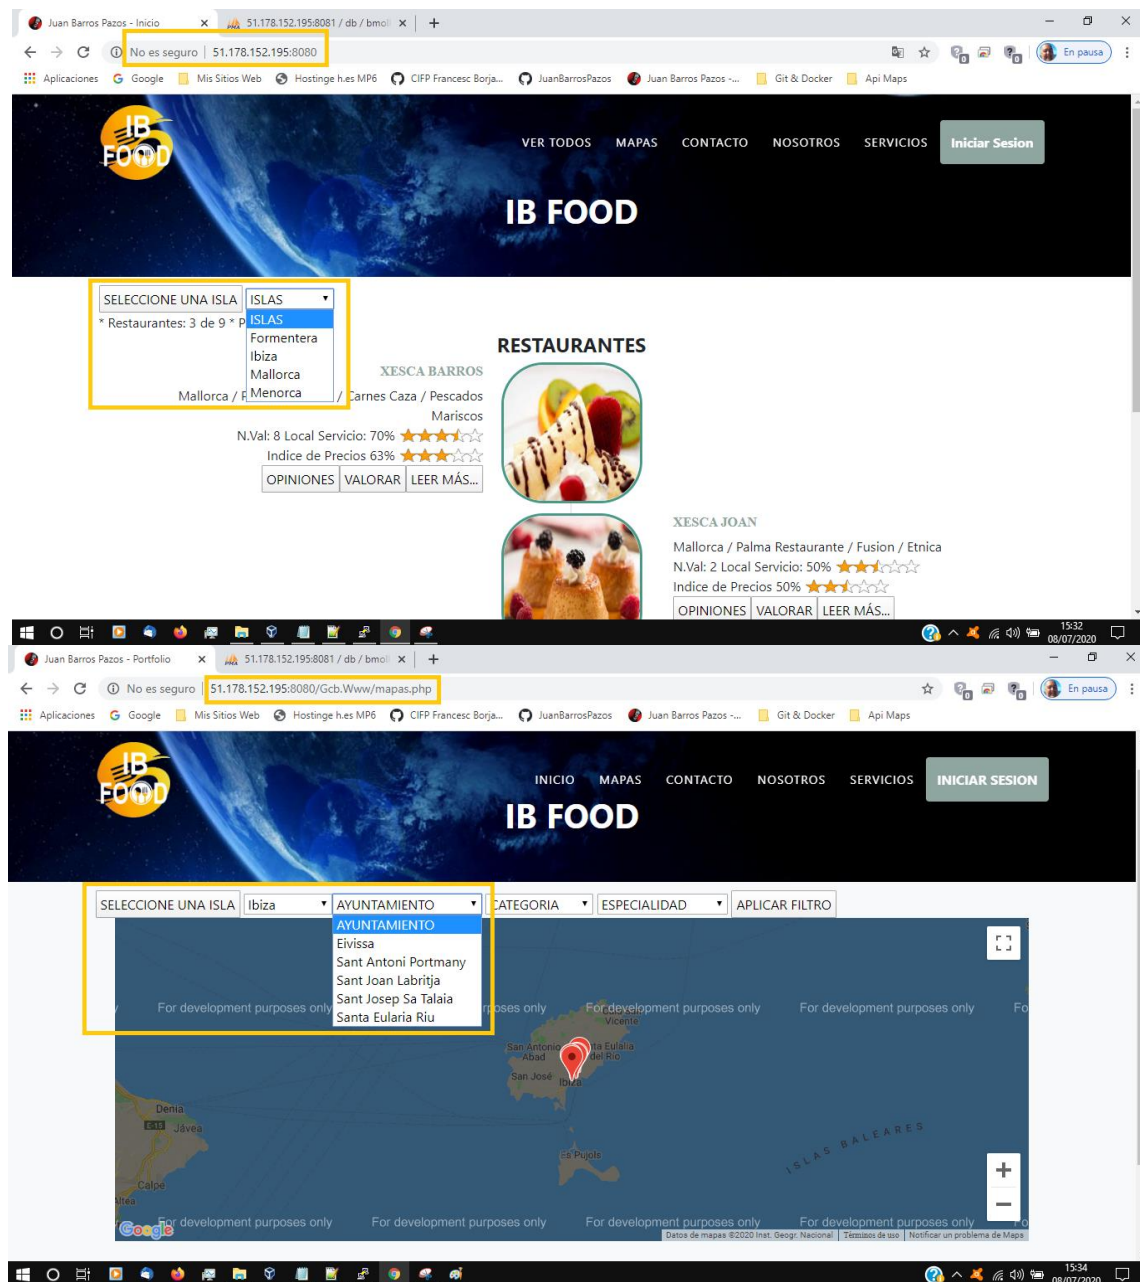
Juan Barros Pazos - Inicio ×
51.178.152.195:8081 / db / bmol ×
+
No es seguro | 51.178.152.195:8080
En pausa
Aplicaciones Google Mis Sitios Web Hostinge h.es MP6 CIFP Francesc Borja... JuanBarrosPazos Juan Barros Pazos -... Git & Docker Api Maps

IB FOOD
VER TODOS MAPAS CONTACTO NOSOTROS SERVICIOS Iniciar Sesion
IB FOOD

SELECCIONE UNA ISLA ISLAS
ISLAS
Formentera
Ibiza
Mallorca
Menorca
* Restaurantes: 3 de 9 * P

RESTAURANTES

XESCA BARROS
Mallorca / P / Carnes Caza / Pescados Mariscos
N.Val: 8 Local Servicio: 70%
Indice de Precios 63%
OPINIONES VALORAR LEER MÁS...

XESCA JOAN
Mallorca / Palma Restaurante / Fusion / Etnica
N.Val: 2 Local Servicio: 50%
Indice de Precios 50%
OPINIONES VALORAR LEER MÁS...

15:32 08/07/2020

Juan Barros Pazos - Portfolio ×
51.178.152.195:8081 / db / bmol ×
+
No es seguro | 51.178.152.195:8080/Gcb.Www/mapas.php
En pausa
Aplicaciones Google Mis Sitios Web Hostinge h.es MP6 CIFP Francesc Borja... JuanBarrosPazos Juan Barros Pazos -... Git & Docker Api Maps

IB FOOD
INICIO MAPAS CONTACTO NOSOTROS SERVICIOS INICIAR SESION
IB FOOD

SELECCIONE UNA ISLA Ibiza AYUNTAMIENTO CATEGORIA ESPECIALIDAD APLICAR FILTRO
AYUNTAMIENTO
Eivissa
Sant Antoni Portmany
Sant Joan Labritja
Sant Josep Sa Talaia
Santa Eularia Riu

For development purposes only For development purposes only For development purposes only For development purposes only Fo
Vicente
San Antonio Abad
Santa Eulalia del Rio
San José
Ibiza
Denia
Jávea
Calpe
Altea
Es Pujols
ISLAS BALEARES
For development purposes only For development purposes only For development purposes only For development purposes only Fo
Google
Datos de mapas ©2020 Inst. Geogr. Nacional Términos de uso Notificar un problema de Maps

15:34 08/07/2020